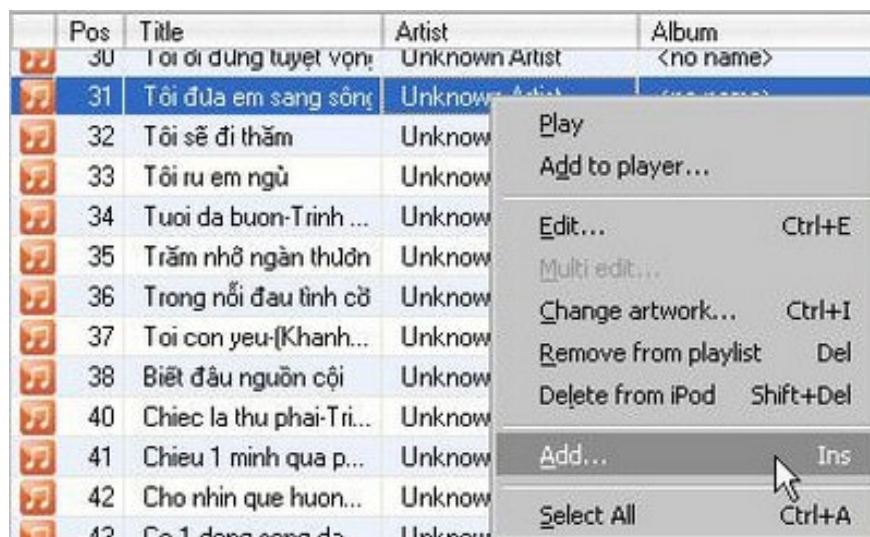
| Pos | Title | Artist | Album |
|---|---|---|---|
| 30 | Tôi đi đứng tuyệt vọn | Unknown Artist | <no name> |
| 31 | Tôi đưa em sang sông | Unknown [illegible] | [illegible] |
| 32 | Tôi sẽ đi thăm | Unknow | |
| 33 | Tôi ru em ngủ | Unknow | |
| 34 | Tuoi da buon-Trinh ... | Unknow | |
| 35 | Trăm nhớ ngàn thương | Unknow | |
| 36 | Trong nỗi đau tình cờ | Unknow | |
| 37 | Toi con yeu-(Khanh... | Unknow | |
| 38 | Biết đâu nguồn cội | Unknow | |
| 40 | Chiec la thu phai-Tri... | Unknow | |
| 41 | Chieu 1 minh qua p... | Unknow | |
| 42 | Cho nhin que huon... | Unknow | |
| 43 | Co 1 dong song da | Unknow | |

Play
Add to player...
Edit... Ctrl+E
Multi edit...
Change artwork... Ctrl+I
Remove from playlist Del
Delete from iPod Shift+Del
Add... Ins
Select All Ctrl+A